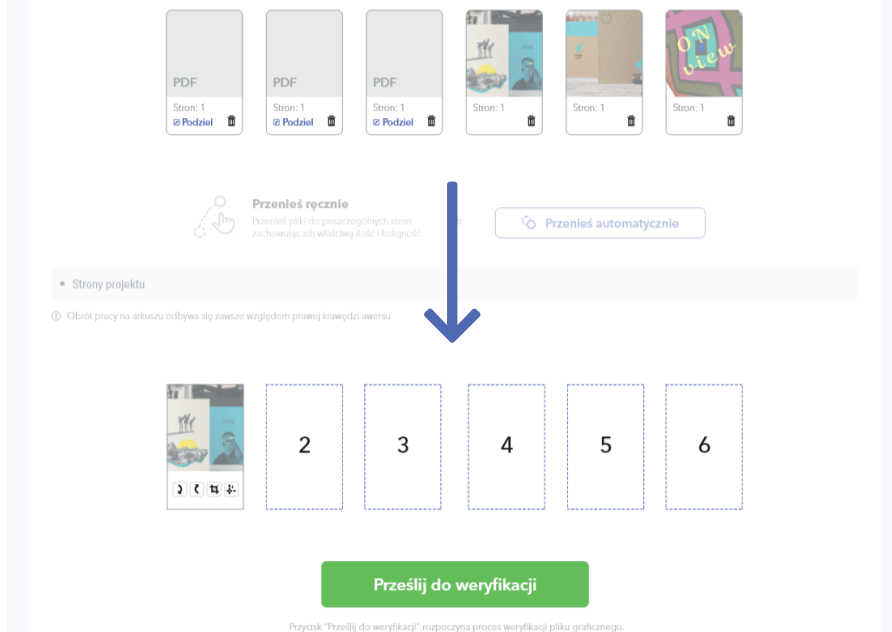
PDF
Stron: 1
Podziel

PDF
Stron: 1
Podziel

PDF
Stron: 1
Podziel

Stron: 1

Stron: 1

ON view
Stron: 1

Przenieś ręcznie
Przenieś pliki do poszczególnych stron zachowując ich właściwą ilość i kolejność

Przenieś automatycznie

Strony projektu

Obrót pracy na arkuszu odbywa się zawsze względem prawej krawędzi awersu

2
3
4
5
6

Prześlij do weryfikacji

Przycisk "Prześlij do weryfikacji" rozpoczyna proces weryfikacji pliku graficznego.